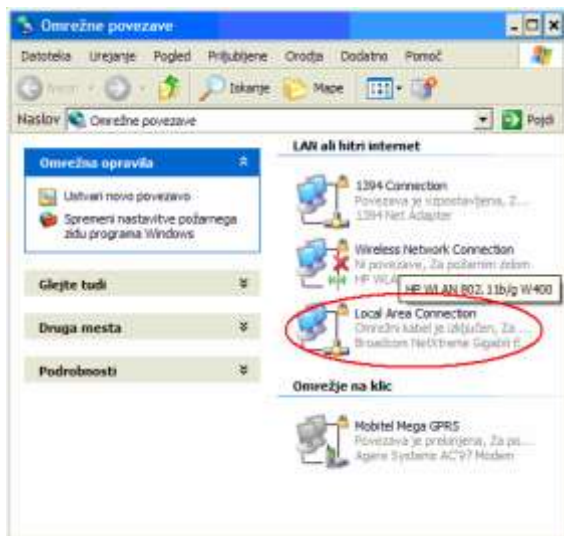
Omrežne povezave

Datoteka Urejanje Pogled Priljubljene Orodja Dodatno Pomoč

Nazaj Iskanje Mape

Naslov Omrežne povezave Pojdi

Omrežna opravila

Ustvari novo povezavo

Spremeni nastavitve požarnega zidu programa Windows

Glejte tudi

Druga mesta

Podrobnosti

LAN ali hitri internet

1394 Connection
Povezava je vzpostavljena, Z...
1394 Net Adapter

Wireless Network Connection
Ni povezave, Za požarnim zidom
HP WLA

HP WLAN 802.11b/g W400

Local Area Connection
Omrežni kabel je izključen, Za ...
Broadcom NetXtreme Gigabit E

Omrežje na klic

Mobitel Mega GPRS
Povezava je prekinjena, Za po...
Agere Systems AC'97 Modem